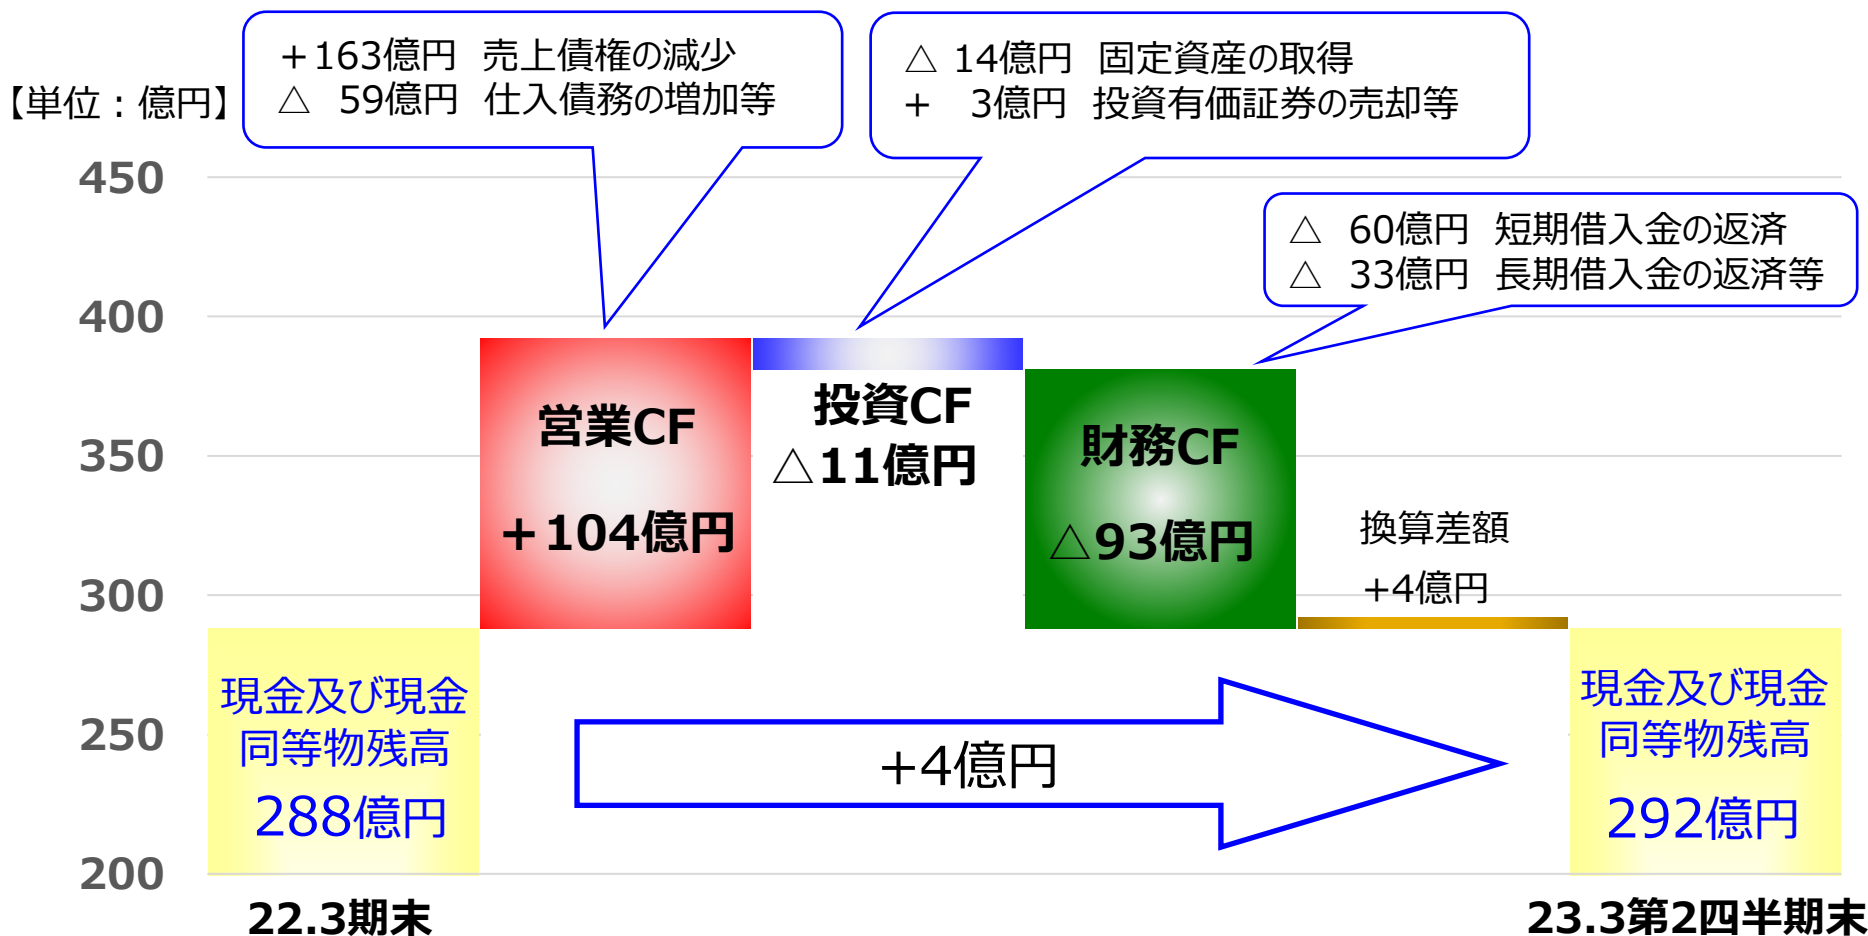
【単位：億円】

＋163億円　売上債権の減少
△　59億円　仕入債務の増加等

△ 14億円　固定資産の取得
＋　3億円　投資有価証券の売却等

△　60億円　短期借入金の返済
△　33億円　長期借入金の返済等

450
400
350
300
250
200

営業CF
＋104億円

投資CF
△11億円

財務CF
△93億円

換算差額
+4億円

現金及び現金同等物残高
288億円

+4億円

現金及び現金同等物残高
292億円

22.3期末

23.3第2四半期末